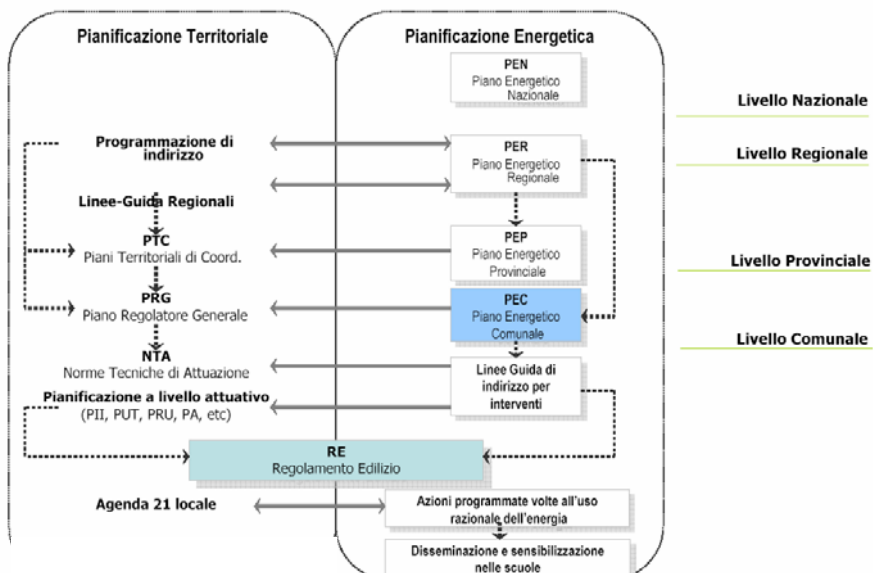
Pianificazione Territoriale

Pianificazione Energetica

PEN
Piano Energetico Nazionale

Livello Nazionale

Programmazione di indirizzo

PER
Piano Energetico Regionale

Livello Regionale

Linee-Guida Regionali

PTC
Piani Territoriali di Coord.

PEP
Piano Energetico Provinciale

Livello Provinciale

PRG
Piano Regolatore Generale

PEC
Piano Energetico Comunale

Livello Comunale

NTA
Norme Tecniche di Attuazione

Linee Guida di indirizzo per interventi

Pianificazione a livello attuativo
(PII, PUT, PRU, PA, etc)

RE
Regolamento Edilizio

Agenda 21 locale

Azioni programmate volte all'uso razionale dell'energia

Disseminazione e sensibilizzazione nelle scuole